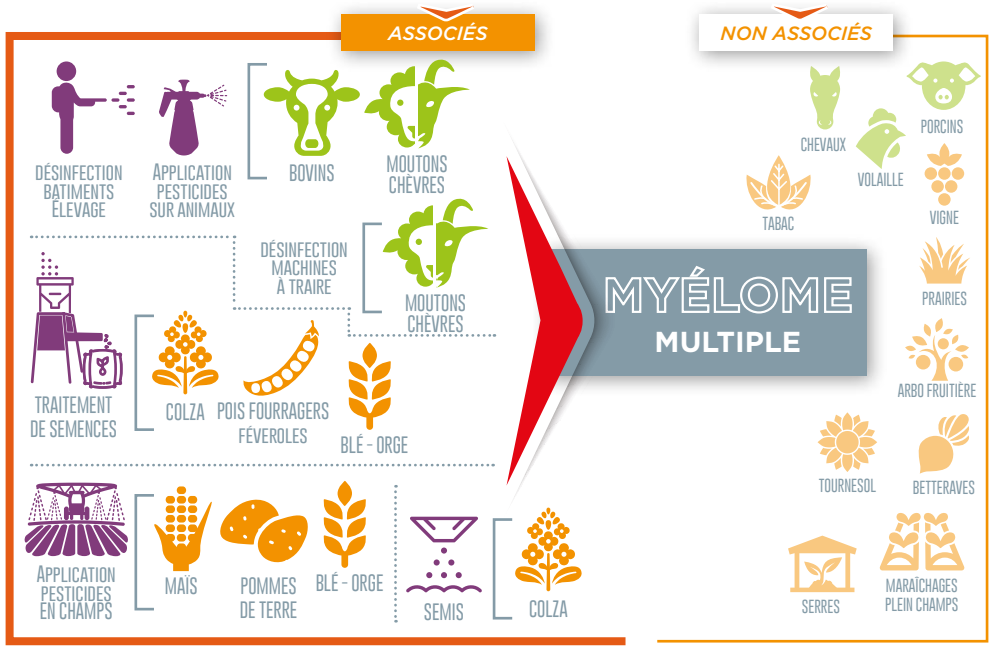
ASSOCIÉS

DÉSINFECTION BATIMENTS ÉLEVAGE

APPLICATION PESTICIDES SUR ANIMAUX

BOVINS

MOUTONS CHÈVRES

DÉSINFECTION MACHINES À TRAIRE

MOUTONS CHÈVRES

TRAITEMENT DE SEMENCES

COLZA

POIS FOURRAGERS FÉVEROLES

BLÉ - ORGE

APPLICATION PESTICIDES EN CHAMPS

MAÏS

POMMES DE TERRE

BLÉ - ORGE

SEMIS

COLZA

MYÉLOME MULTIPLE

NON ASSOCIÉS

CHEVAUX

PORCINS

VOLAILLE

TABAC

VIGNE

PRAIRIES

ARBO FRUITIÈRE

TOURNESOL

BETTERAVES

SERRES

MARAÎCHAGES PLEIN CHAMPS